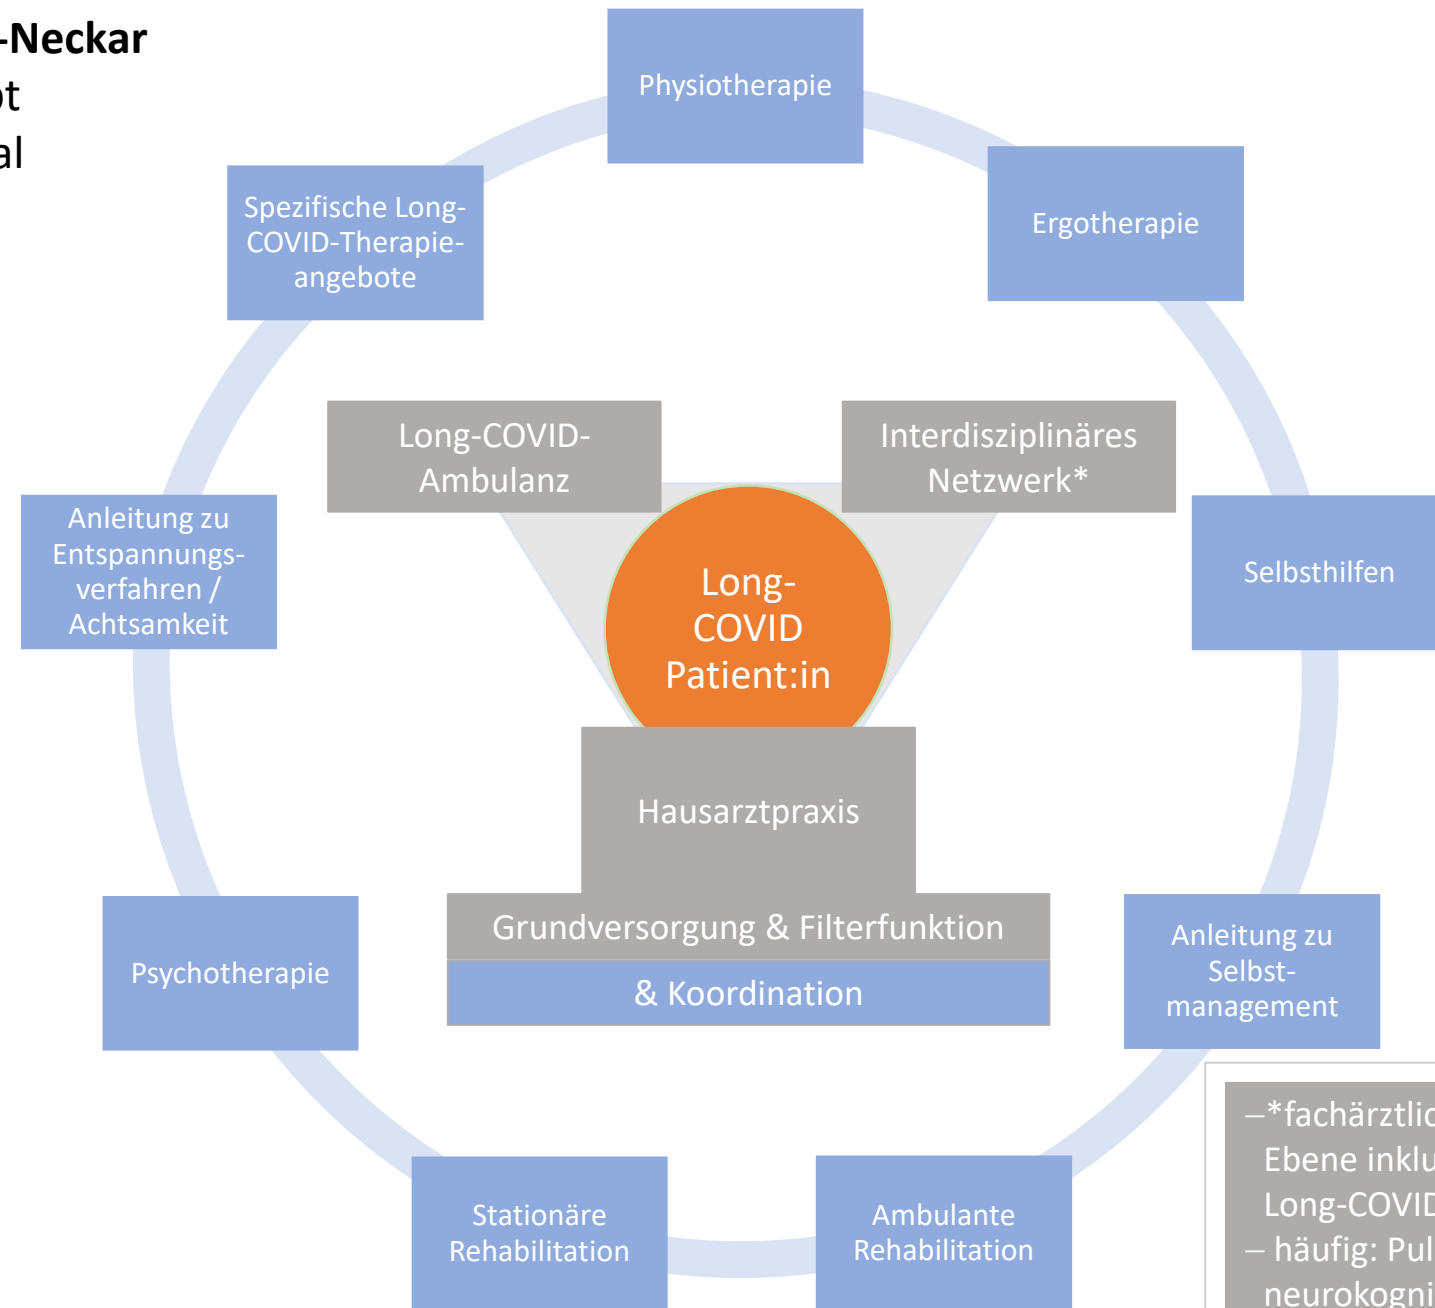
-Neckar
ot
al

Physiotherapie

Spezifische Long-COVID-Therapieangebote

Ergotherapie

Long-COVID-Ambulanz

Interdisziplinäres Netzwerk*

Anleitung zu Entspannungsverfahren / Achtsamkeit

Selbsthilfen

Long-COVID Patient:in

Hausarztpraxis

Grundversorgung & Filterfunktion

& Koordination

Psychotherapie

Anleitung zu Selbstmanagement

–*fachärztlic
Ebene inklu
Long-COVID
– häufig: Pul
neurokogni

Stationäre Rehabilitation

Ambulante Rehabilitation